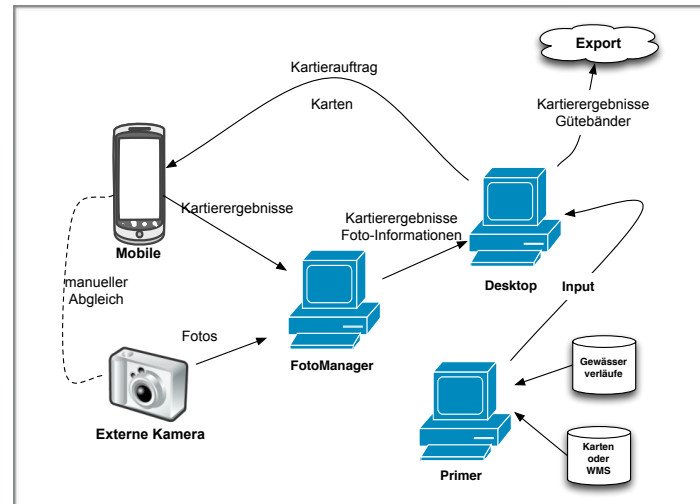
Export

Kartierauftrag

Karten

Kartierergebnisse
Gütebänder

Kartierergebnisse

Kartierergebnisse
Foto-Informationen

Mobile

Desktop

Input

manueller
Abgleich

Fotos

FotoManager

Gewässer
verläufe

Externe Kamera

Karten
oder
WMS

Primer